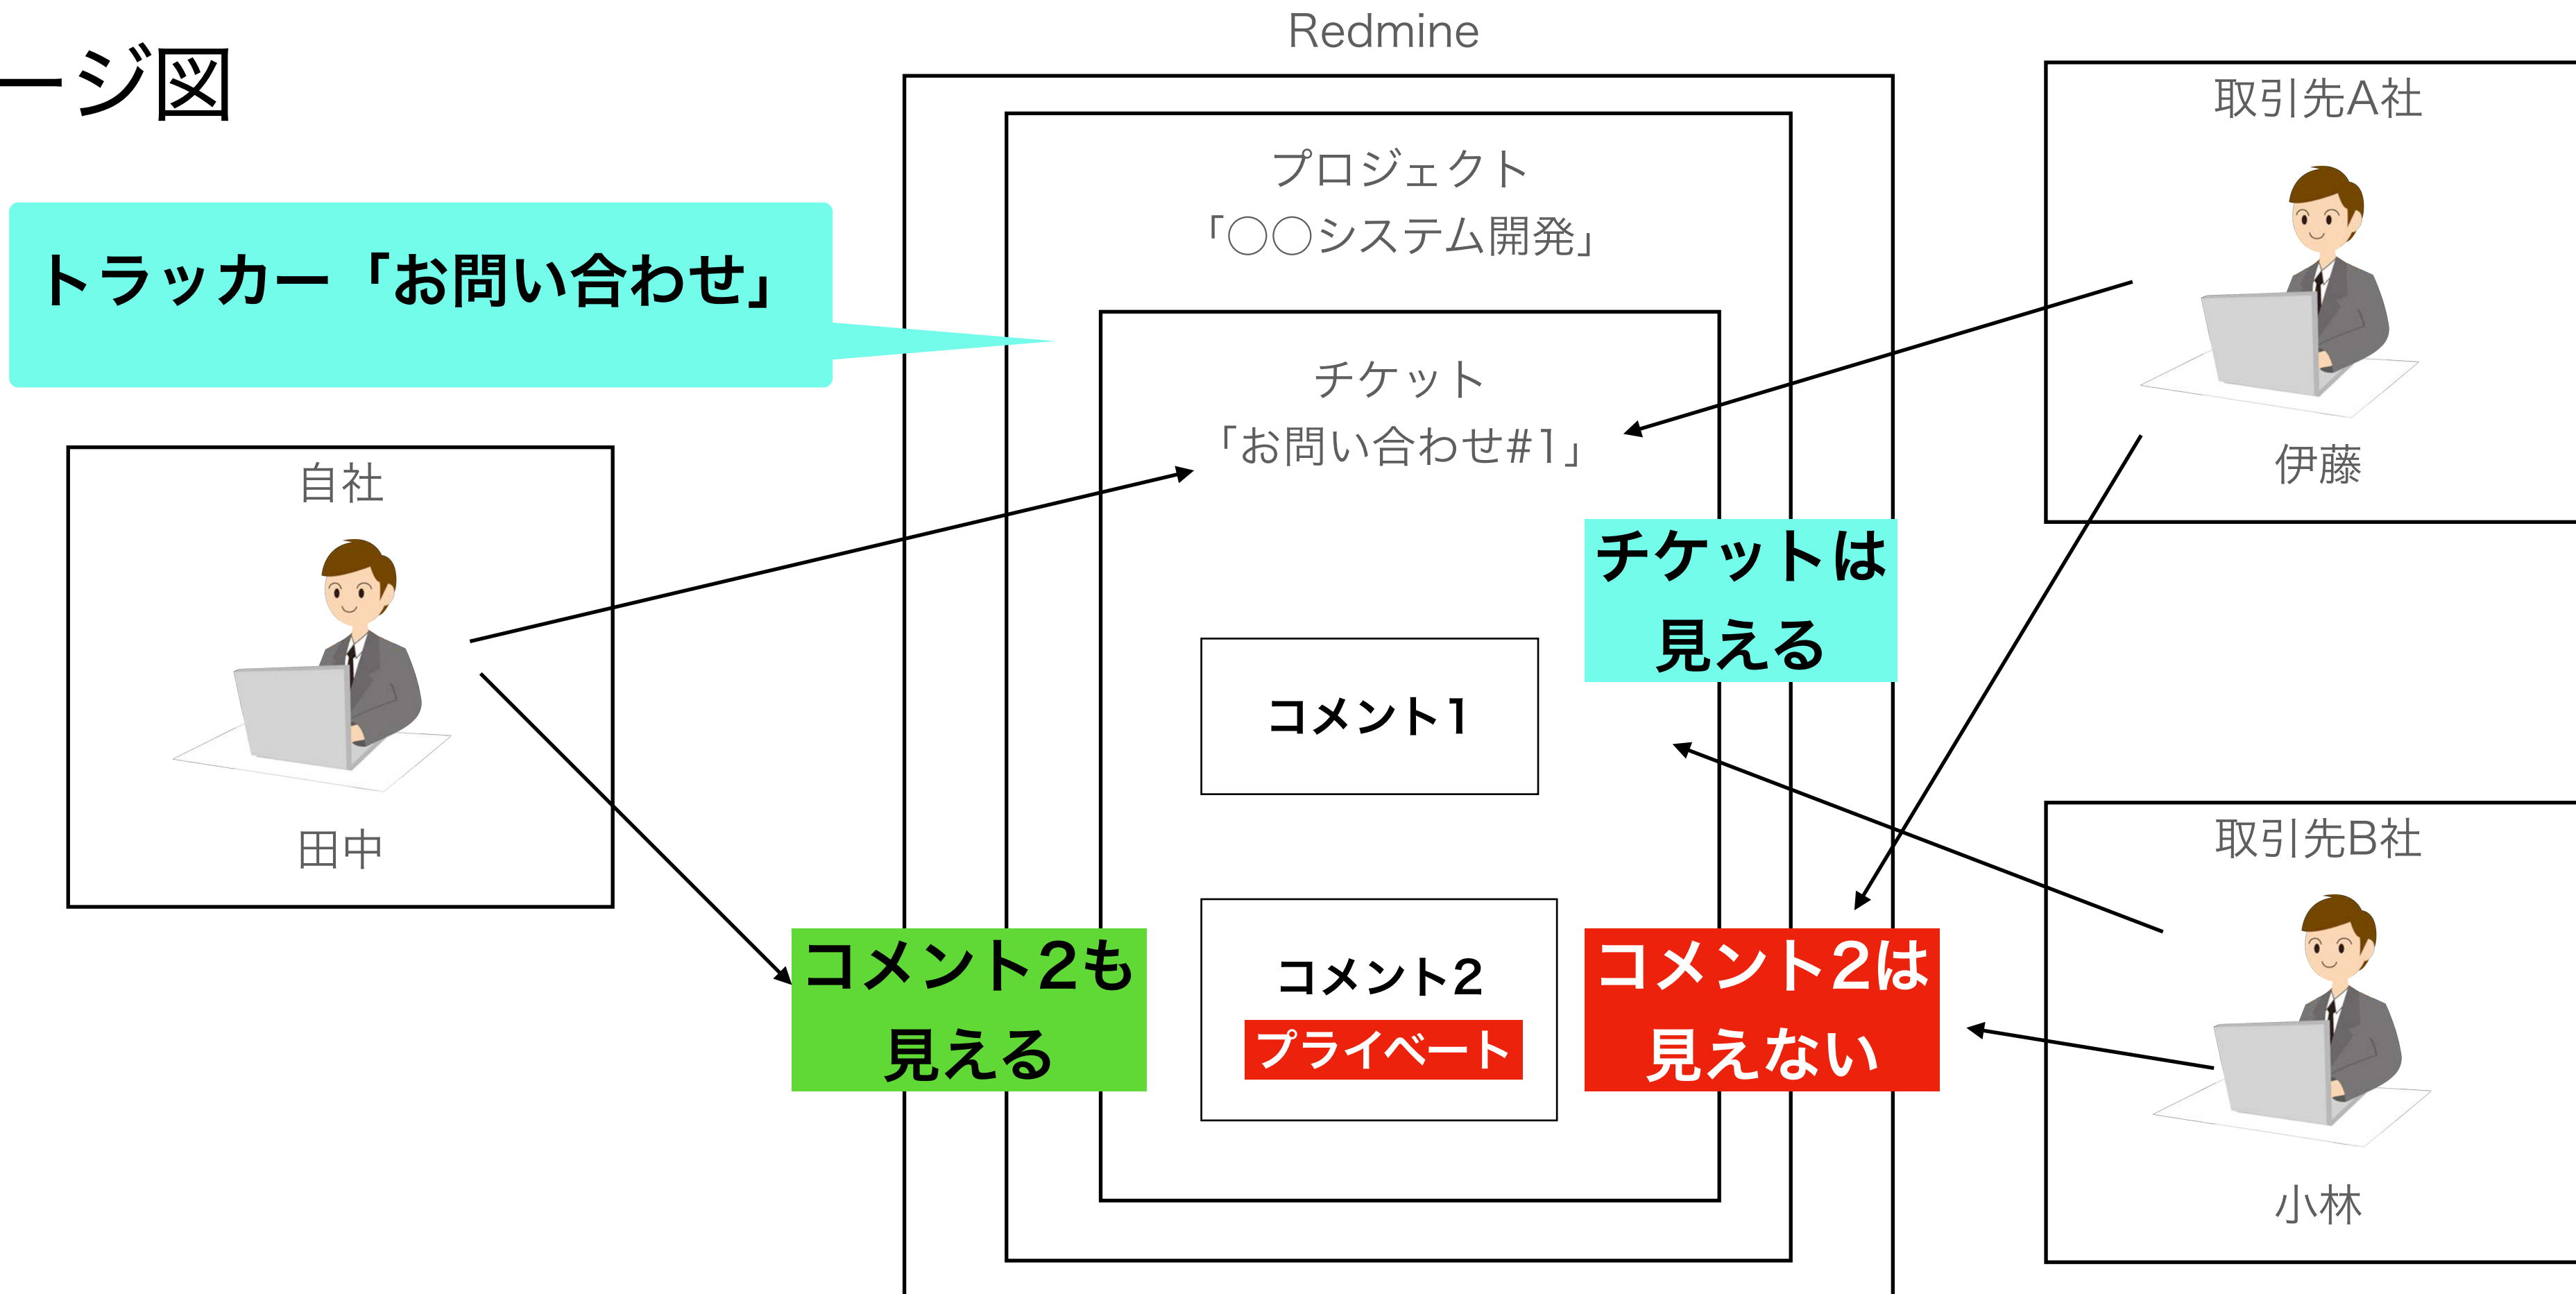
ージ図

Redmine

トラッカー「お問い合わせ」

プロジェクト
「○○システム開発」

チケット
「お問い合わせ#1」

取引先A社

伊藤

自社

田中

チケットは
見える

コメント1

コメント2
プライベート

コメント2も
見える

コメント2は
見えない

取引先B社

小林